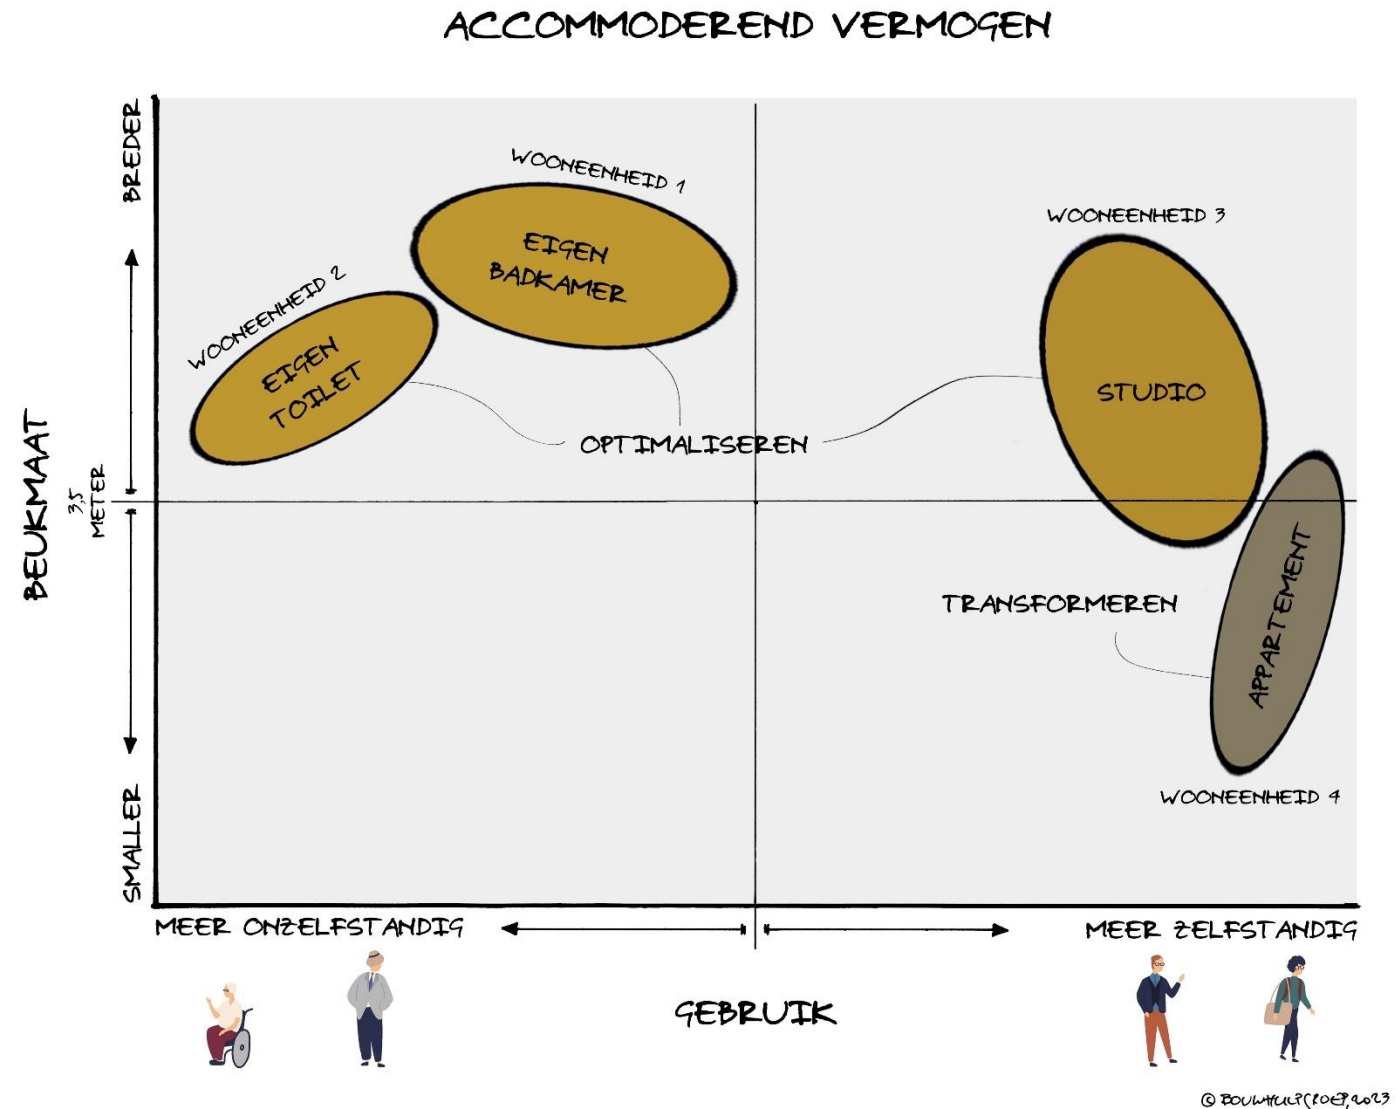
ACCOMMODEREND VERMOGEN

BREDER

WOONEENHEID 1

EIGEN BADKAMER

WOONEENHEID 2

EIGEN TOILET

WOONEENHEID 3

STUDIO

OPTIMALISEREN

BEUKMAAT

3,5 METER

TRANSFORMEREN

APPARTEMENT

WOONEENHEID 4

SMALLER

MEER ONZELFSTANDIG

MEER ZELFSTANDIG

GEBRUIK

© BOUWHULPGROEP, 2023